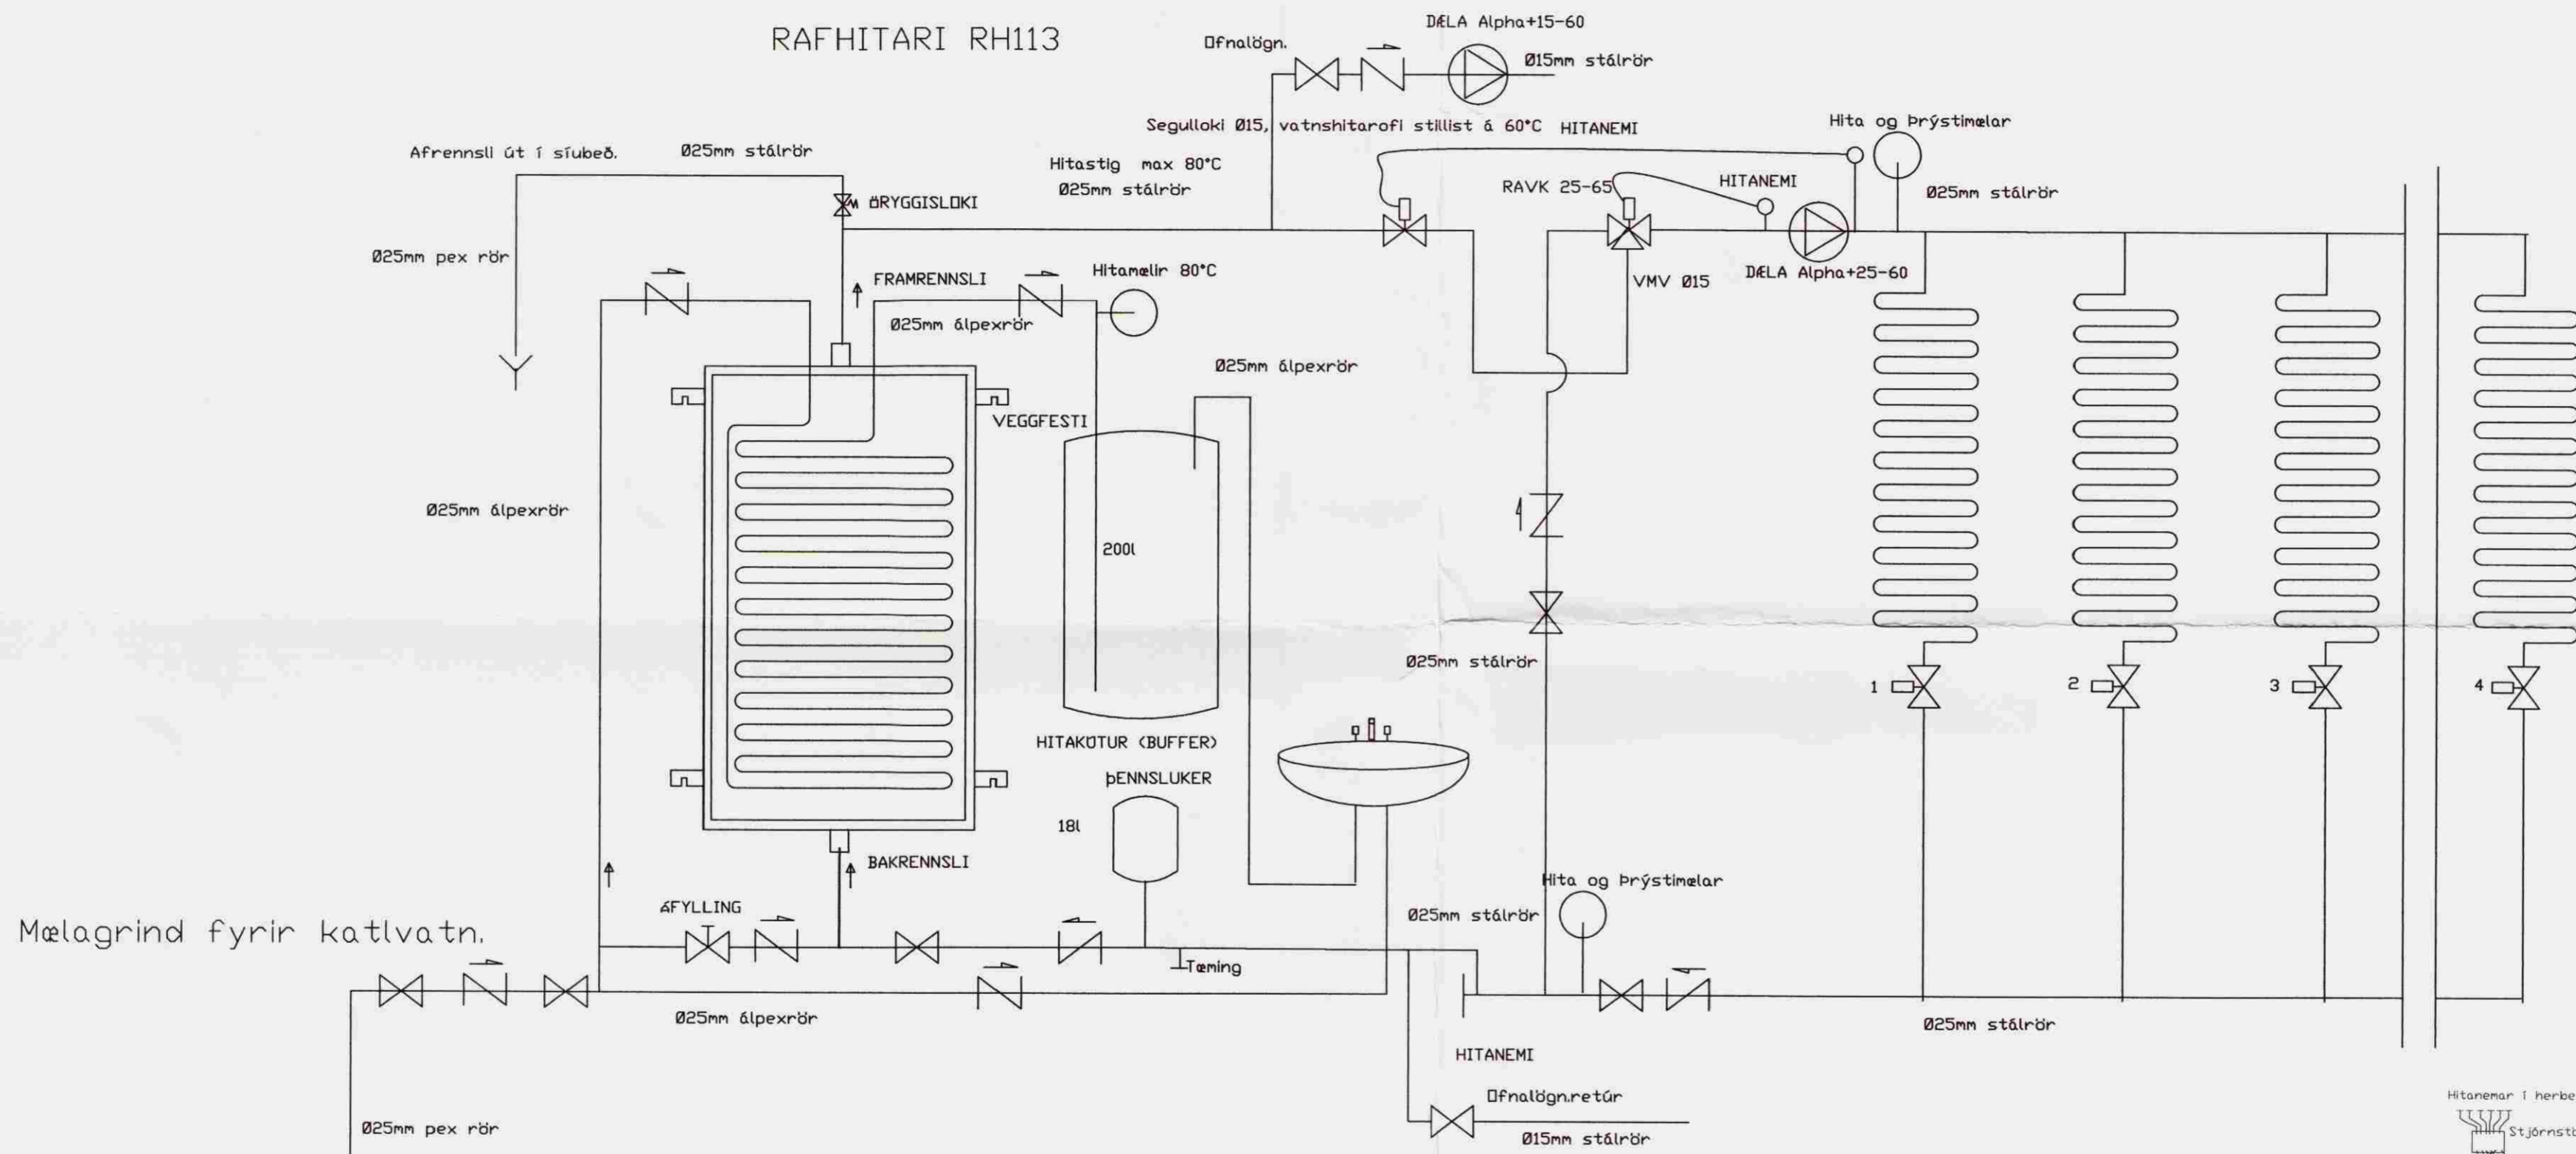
RAFHITARI RH113

Ofnalögn.

DÆLA Alpha+15-60

Ø15mm stálrör

Segulloki Ø15, vatnshitarofi stillist á 60°C HITANEMI

Hita og þrýstimælar

Afrennsli út í síubeð.

Ø25mm stálrör

Hitastig max 80°C

Ø25mm stálrör

RAVK 25-65

HITANEMI

Ø25mm stálrör

ÖRYGGISLOKI

Ø25mm pex rör

FRAMRENNSLI

Hitamælir 80°C

Ø25mm álpexrör

VMV Ø15

DÆLA Alpha+25-60

Ø25mm álpexrör

VEGGFESTI

Ø25mm álpexrör

200l

Ø25mm stálrör

1

2

3

4

HITAKÚTUR (BUFFER)

ÞENNSLUKER

18l

BAKRENNSLI

Hita og þrýstimælar

ÁFYLLING

Ø25mm stálrör

Mælagrind fyrir katlvatn.

Tæming

Ø25mm álpexrör

Ø25mm stálrör

HITANEMI

Ofnalögn.retúr

Ø25mm pex rör

Ø15mm stálrör

Hitanemar í herbe

Stjórnst